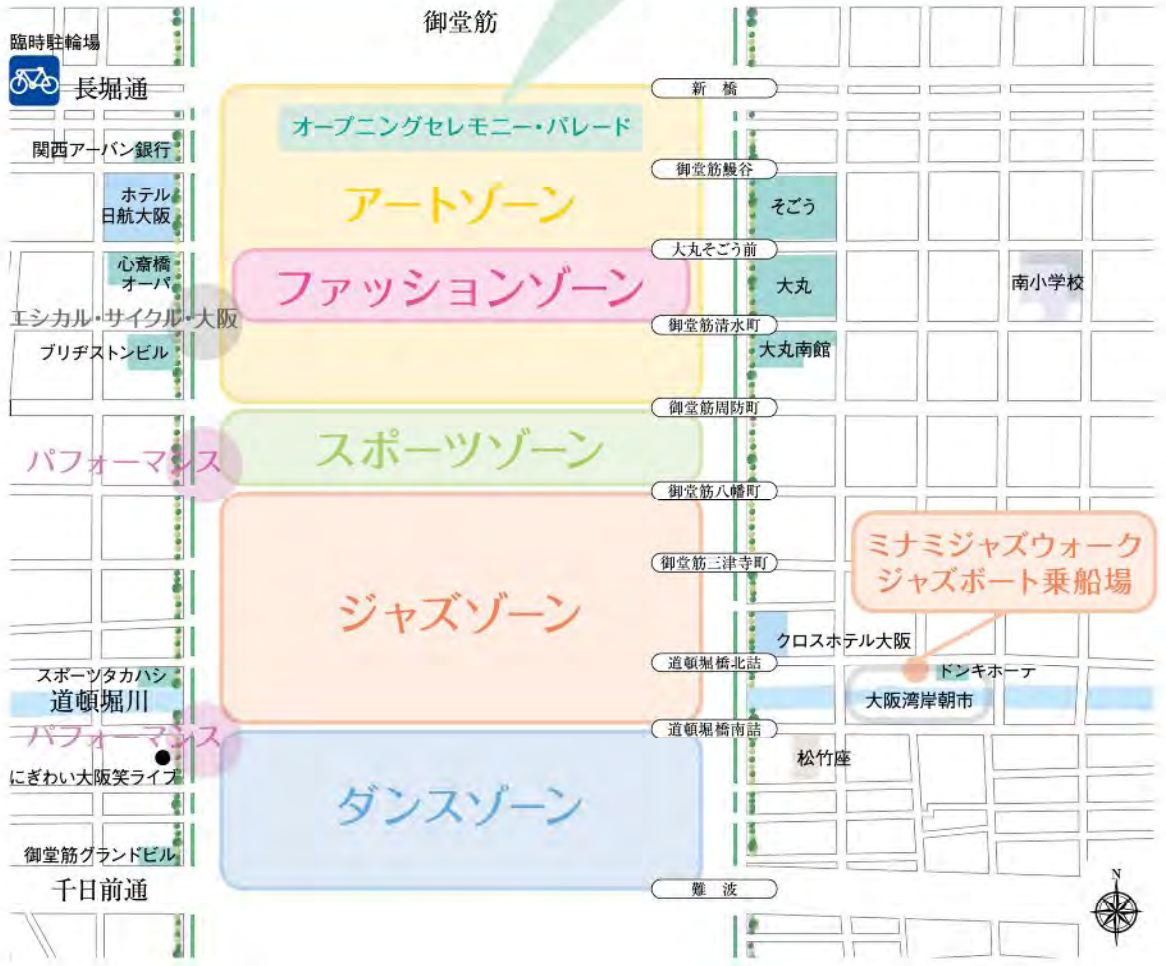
御堂筋

臨時駐輪場

長堀通

新橋

オープニングセレモニー・パレード

関西アーバン銀行

御堂筋鰻谷

ホテル日航大阪

アートゾーン

そごう

大丸そごう前

心斎橋オーパ

ファッションゾーン

大丸

南小学校

エシカル・サイクル・大阪

御堂筋清水町

ブリヂストンビル

大丸南館

御堂筋周防町

パフォーマンス

スポーツゾーン

御堂筋八幡町

ミナミジャズウォーク
ジャズボート乗船場

御堂筋三津寺町

ジャズゾーン

クロスホテル大阪

スポーツタカハシ

道頓堀橋北詰

ドンキホーテ

道頓堀川

大阪湾岸朝市

パフォーマンス

道頓堀橋南詰

にぎわい大阪笑ライブ

松竹座

ダンスゾーン

御堂筋グランドビル

千日前通

難波

N